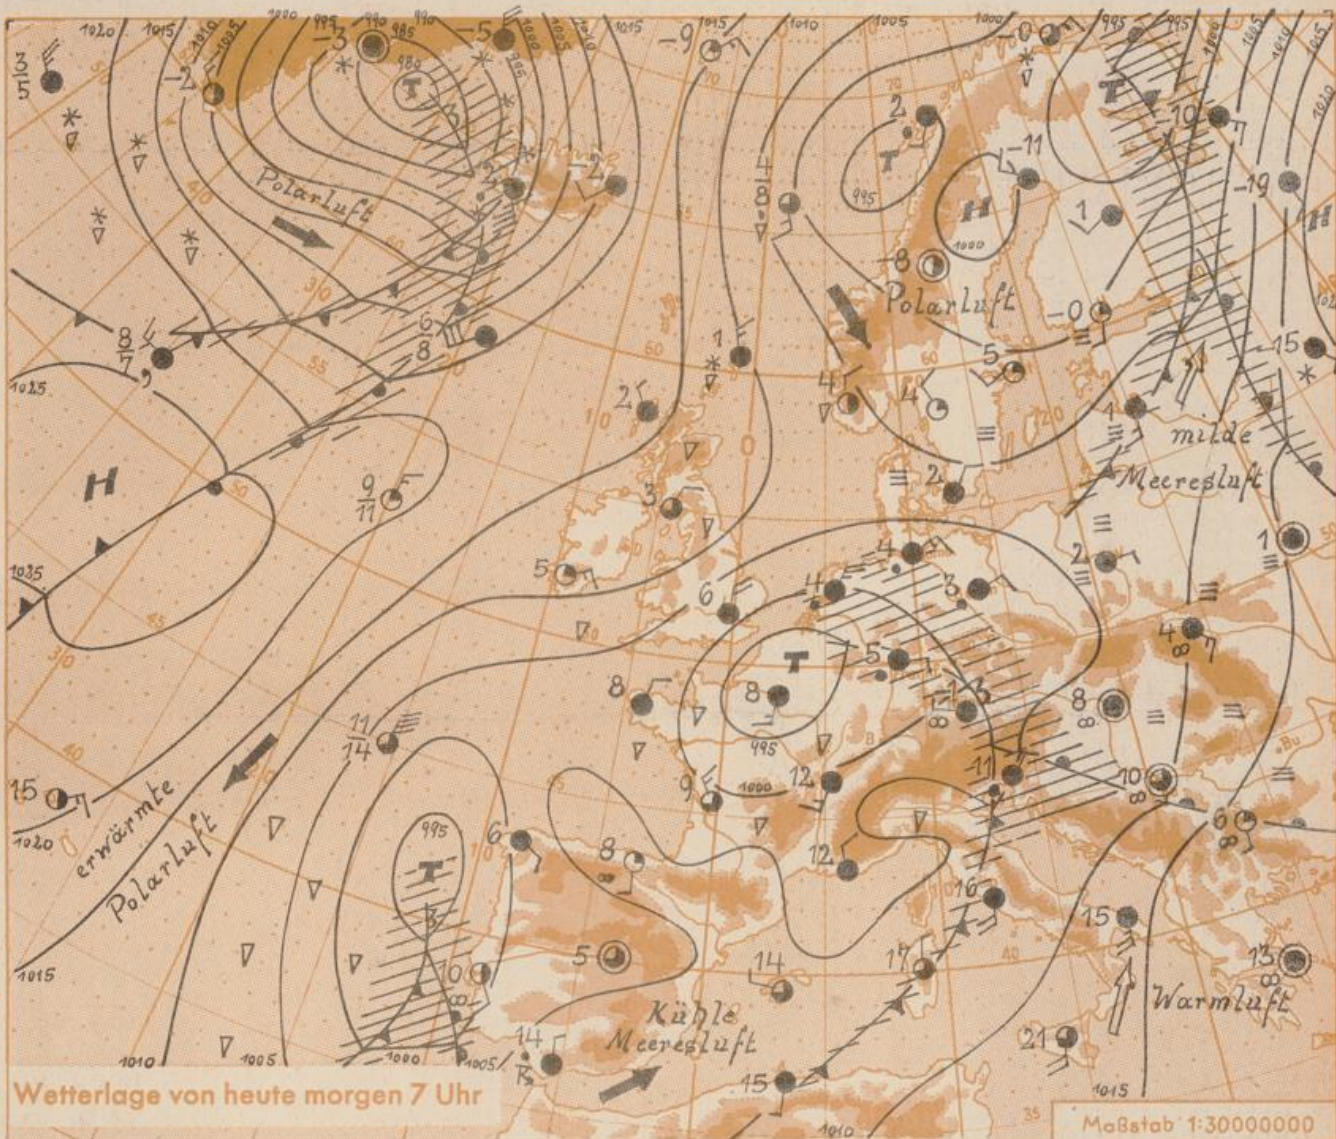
Polarluft

Polarluft

milde Meeresluft

H

T

T

H

T

T

H

erwärmte Polarluft

Kühle Meeresluft

Warmluft

1020 1015 1010 1005 1000 995 990 985 980 1000 1005 1010 1015

1025

1035

1015

1020

1010

1005

1000

995

1000

995

1000

995

1005

1010

1015

1010

Wetterlage von heute morgen 7 Uhr

Maßstab 1:30000000